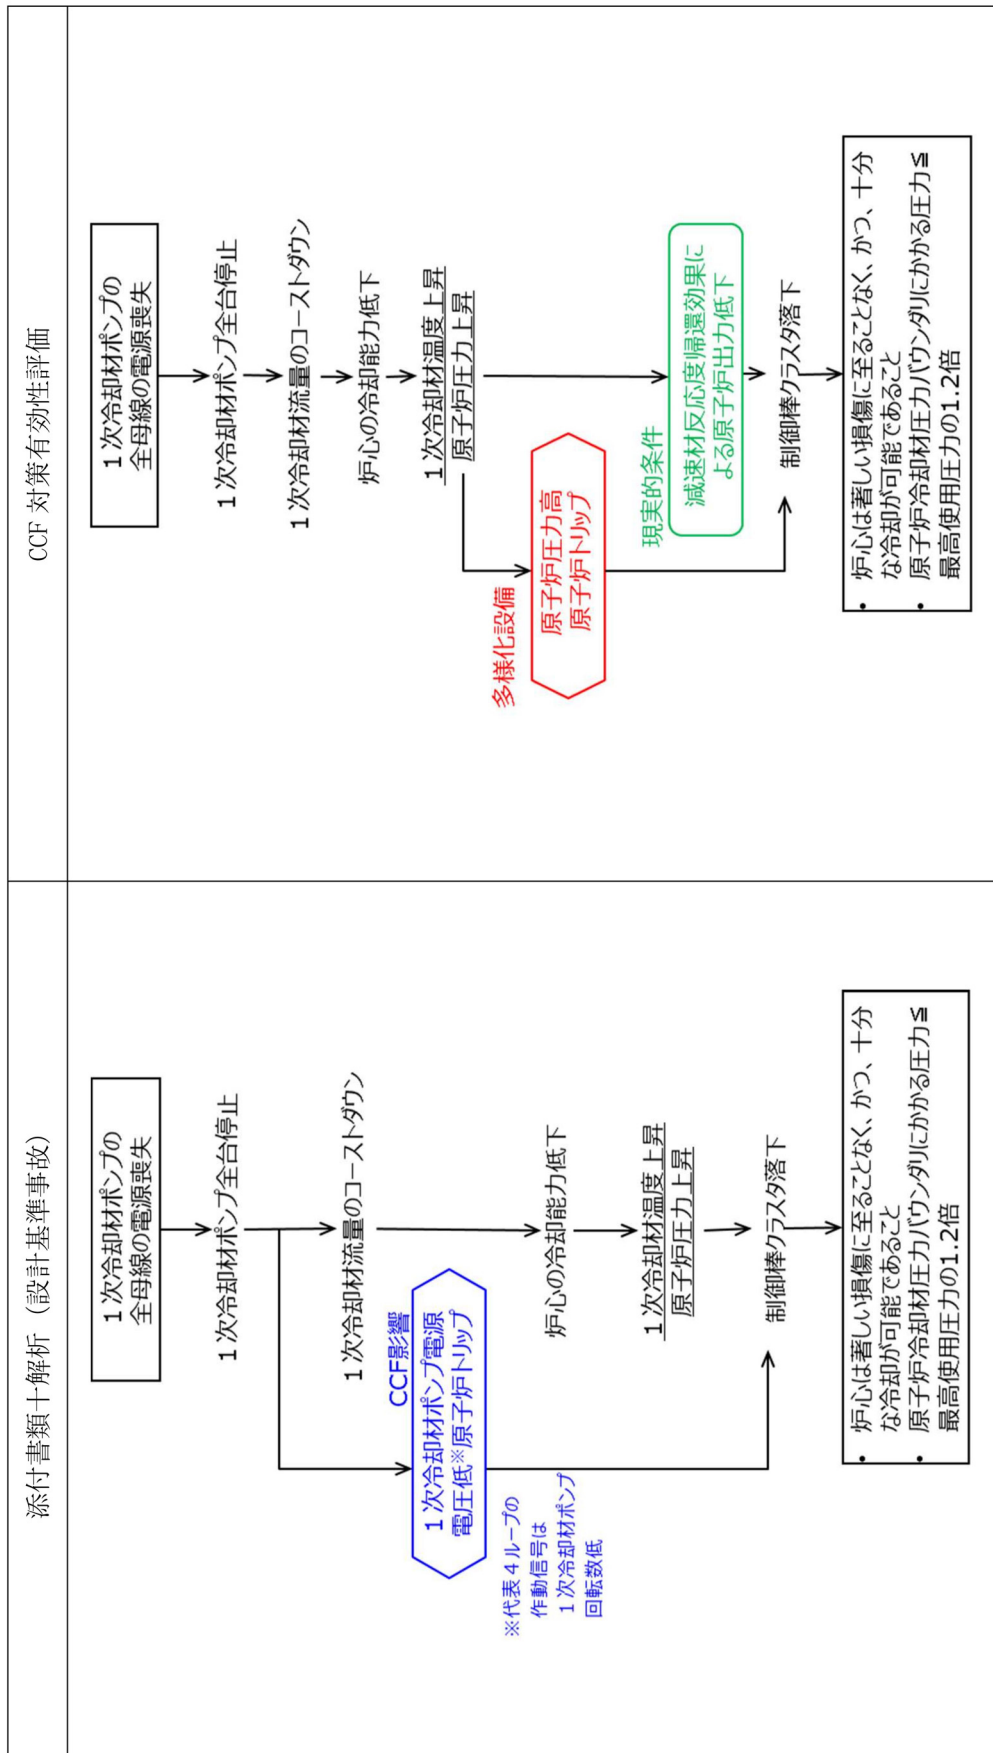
添付書類十解析（設計基準事故）

1次冷却材ポンプの全母線の電源喪失

1次冷却材ポンプ全台停止

1次冷却材流量のコーストダウン

CCF影響

1次冷却材ポンプ電源電圧低※原子炉トリップ

※代表4ループの作動信号は1次冷却材ポンプ回転数低

炉心の冷却能力低下

1次冷却材温度上昇
原子炉圧力上昇

制御棒クラスタ落下

・炉心は著しい損傷に至ることなく、かつ、十分な冷却が可能であること
・原子炉冷却材圧力バウンダリにかかる圧力≦最高使用圧力の1.2倍

CCF対策有効性評価

1次冷却材ポンプの全母線の電源喪失

1次冷却材ポンプ全台停止

1次冷却材流量のコーストダウン

炉心の冷却能力低下

1次冷却材温度上昇
原子炉圧力上昇

多様化設備

原子炉圧力高
原子炉トリップ

現実的条件

減速材反応度帰還効果による原子炉出力低下

制御棒クラスタ落下

・炉心は著しい損傷に至ることなく、かつ、十分な冷却が可能であること
・原子炉冷却材圧力バウンダリにかかる圧力≦最高使用圧力の1.2倍